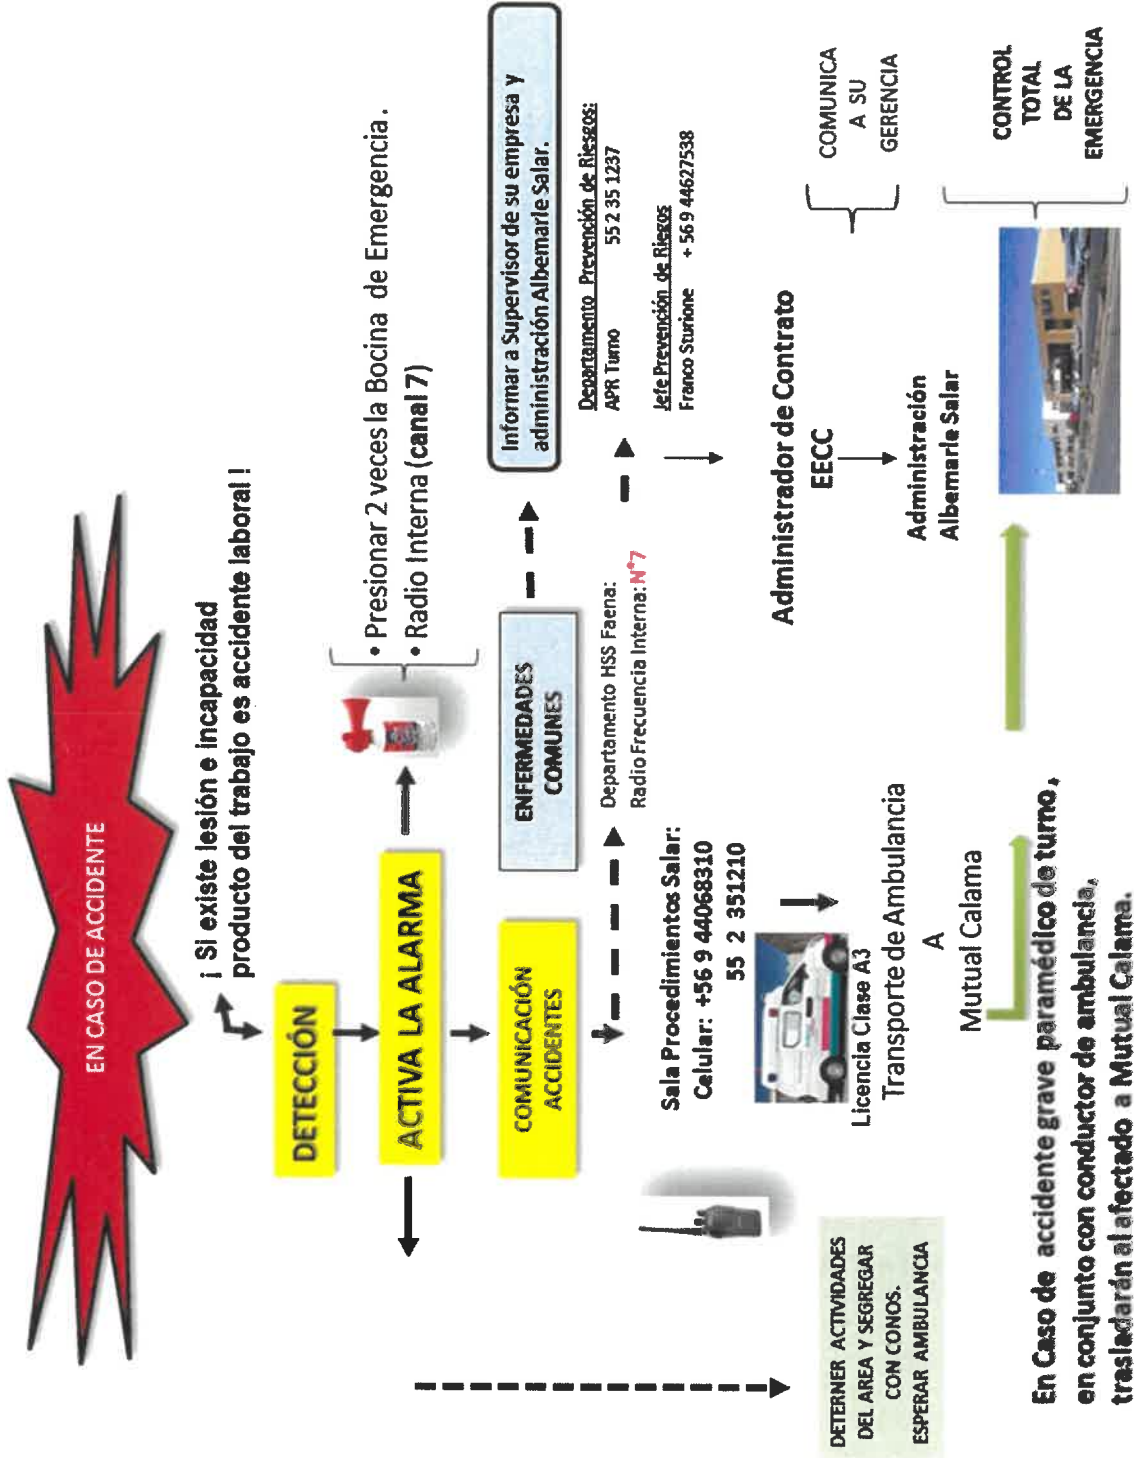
EN CASO DE ACCIDENTE

¡ Si existe lesión e incapacidad producto del trabajo es accidente laboral !

DETECCIÓN

ACTIVA LA ALARMA

• Presionar 2 veces la Bocina de Emergencia.
• Radio Interna (canal 7)

COMUNICACIÓN ACCIDENTES

ENFERMEDADES COMUNES

Departamento HSS Faena:
Radio Frecuencia Interna: N°7

Informar a Supervisor de su empresa y administración Albemarle Salar.

Departamento Prevención de Riesgos:
APR Turno 55 2 35 1237

Jefe Prevención de Riesgos
Franco Sturione + 56 9 44627538

Sala Procedimientos Salar:
Celular: +56 9 44068310
55 2 351210

Licencia Clase A3
Transporte de Ambulancia
A
Mutual Calama

Administrador de Contrato EECC

Administración Albemarle Salar

COMUNICA A SU GERENCIA

CONTROL TOTAL DE LA EMERGENCIA

DETERNER ACTIVIDADES DEL AREA Y SEGREGAR CON CONOS. ESPERAR AMBULANCIA

En Caso de accidente grave paramédico de turno, en conjunto con conductor de ambulancia, trasladarán al afectado a Mutual Calama.